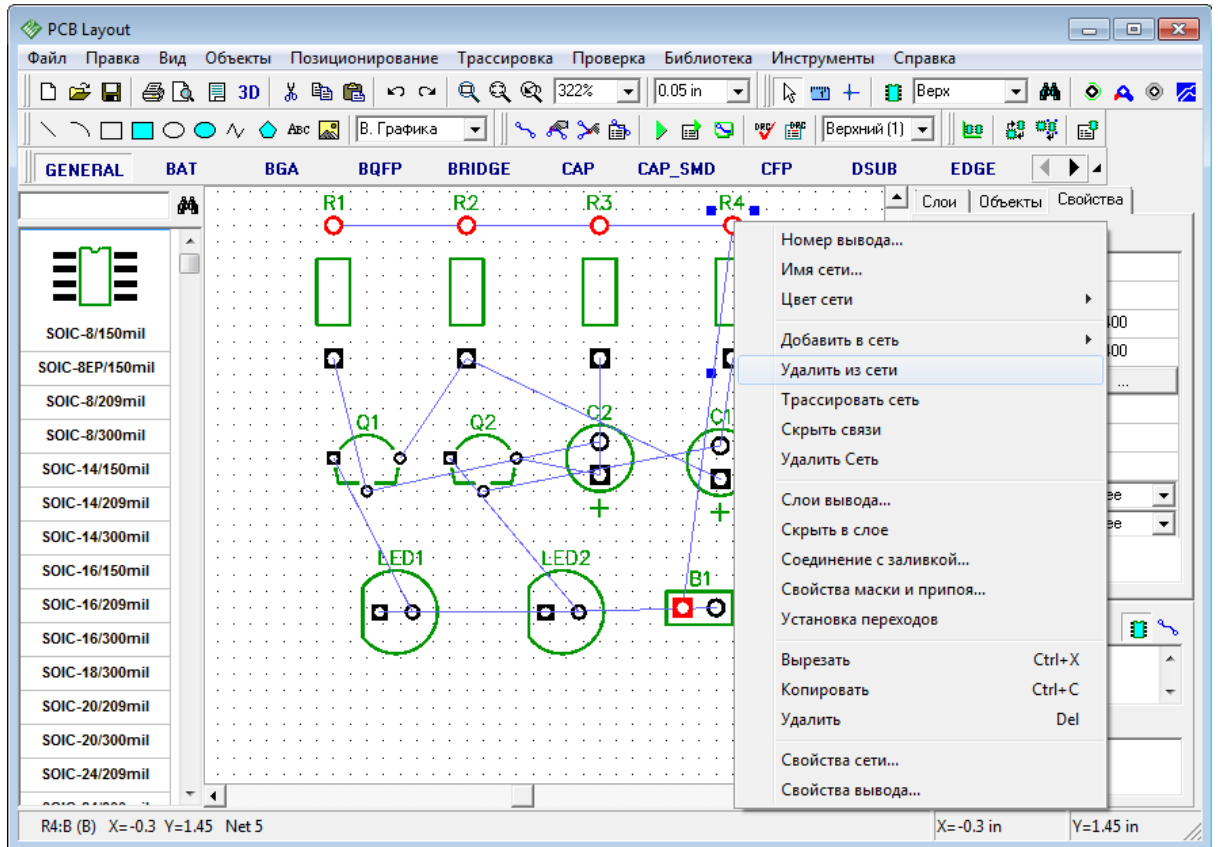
PCB Layout

Файл Правка Вид Объекты Позиционирование Трассировка Проверка Библиотека Инструменты Справка

3D 322% 0.05 in Верх

Авс В. Графика Верхний (1)

GENERAL BAT BGA BQFP BRIDGE CAP CAP_SMD CFP DSUB EDGE

SOIC-8/150mil
SOIC-8EP/150mil
SOIC-8/209mil
SOIC-8/300mil
SOIC-14/150mil
SOIC-14/209mil
SOIC-14/300mil
SOIC-16/150mil
SOIC-16/209mil
SOIC-16/300mil
SOIC-18/300mil
SOIC-20/209mil
SOIC-20/300mil
SOIC-24/209mil

R1 R2 R3 R4
Q1 Q2 C2 C1
LED1 LED2 B1

Слои Объекты Свойства

Номер вывода...
Имя сети...
Цвет сети
Добавить в сеть
Удалить из сети
Трассировать сеть
Скрыть связи
Удалить Сеть
Слои вывода...
Скрыть в слое
Соединение с заливкой...
Свойства маски и припоя...
Установка переходов
Вырезать Ctrl+X
Копировать Ctrl+C
Удалить Del
Свойства сети...
Свойства вывода...

R4:B (B) X=-0.3 Y=1.45 Net 5 X=-0.3 in Y=1.45 in